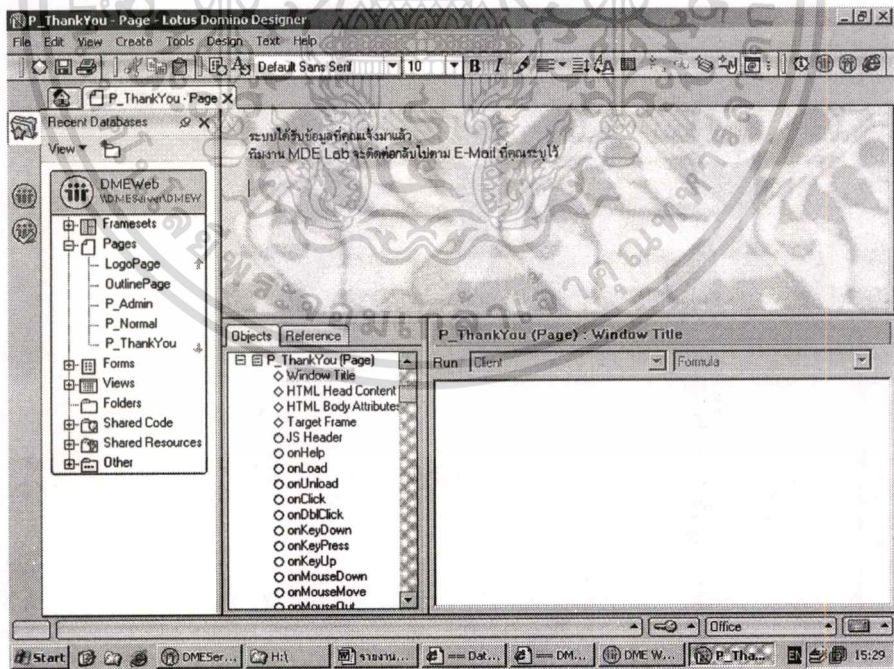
P_ThankYou - Page - Lotus Domino Designer

File Edit View Create Tools Design Text Help

Default Sans Serif 10 B I

P_ThankYou - Page X

Recent Databases

View

DMEWeb
\\DMEServer\DMEW

Framesets
Pages
LogoPage
OutlinePage
P_Admin
P_Normal
P_ThankYou
Forms
Views
Folders
Shared Code
Shared Resources
Other

ระบบได้รับข้อมูลที่คุณแจ้งมาแล้ว
ทีมงาน MDE Lab จะติดต่อกลับไปตาม E-Mail ที่คุณระบุไว้

Objects Reference

P_ThankYou (Page)
Window Title
HTML Head Content
HTML Body Attributes
Target Frame
JS Header
onHelp
onLoad
onUnload
onClick
onDblClick
onKeyDown
onKeyPress
onKeyUp
onMouseDown
onMouseMove
onMouseOut

P_ThankYou (Page) : Window Title

Run Client Formula

Office

Start DMESer... H:\ รายงาน... Dat... DM... DME W... P_Tha... 15:29